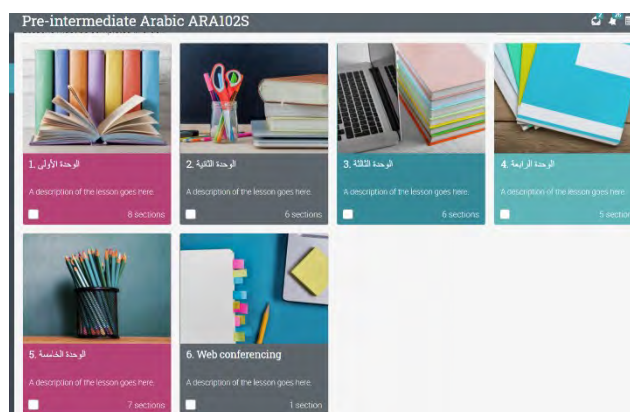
Pre-intermediate Arabic ARA102S

1. الوحدة الأولى

A description of the lesson goes here.

8 sections

2. الوحدة الثانية

A description of the lesson goes here.

6 sections

3. الوحدة الثالثة

A description of the lesson goes here.

6 sections

4. الوحدة الرابعة

A description of the lesson goes here.

5 sectio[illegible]

5. الوحدة الخامسة

A description of the lesson goes here.

7 sections

6. Web conferencing

A description of the lesson goes here.

1 section